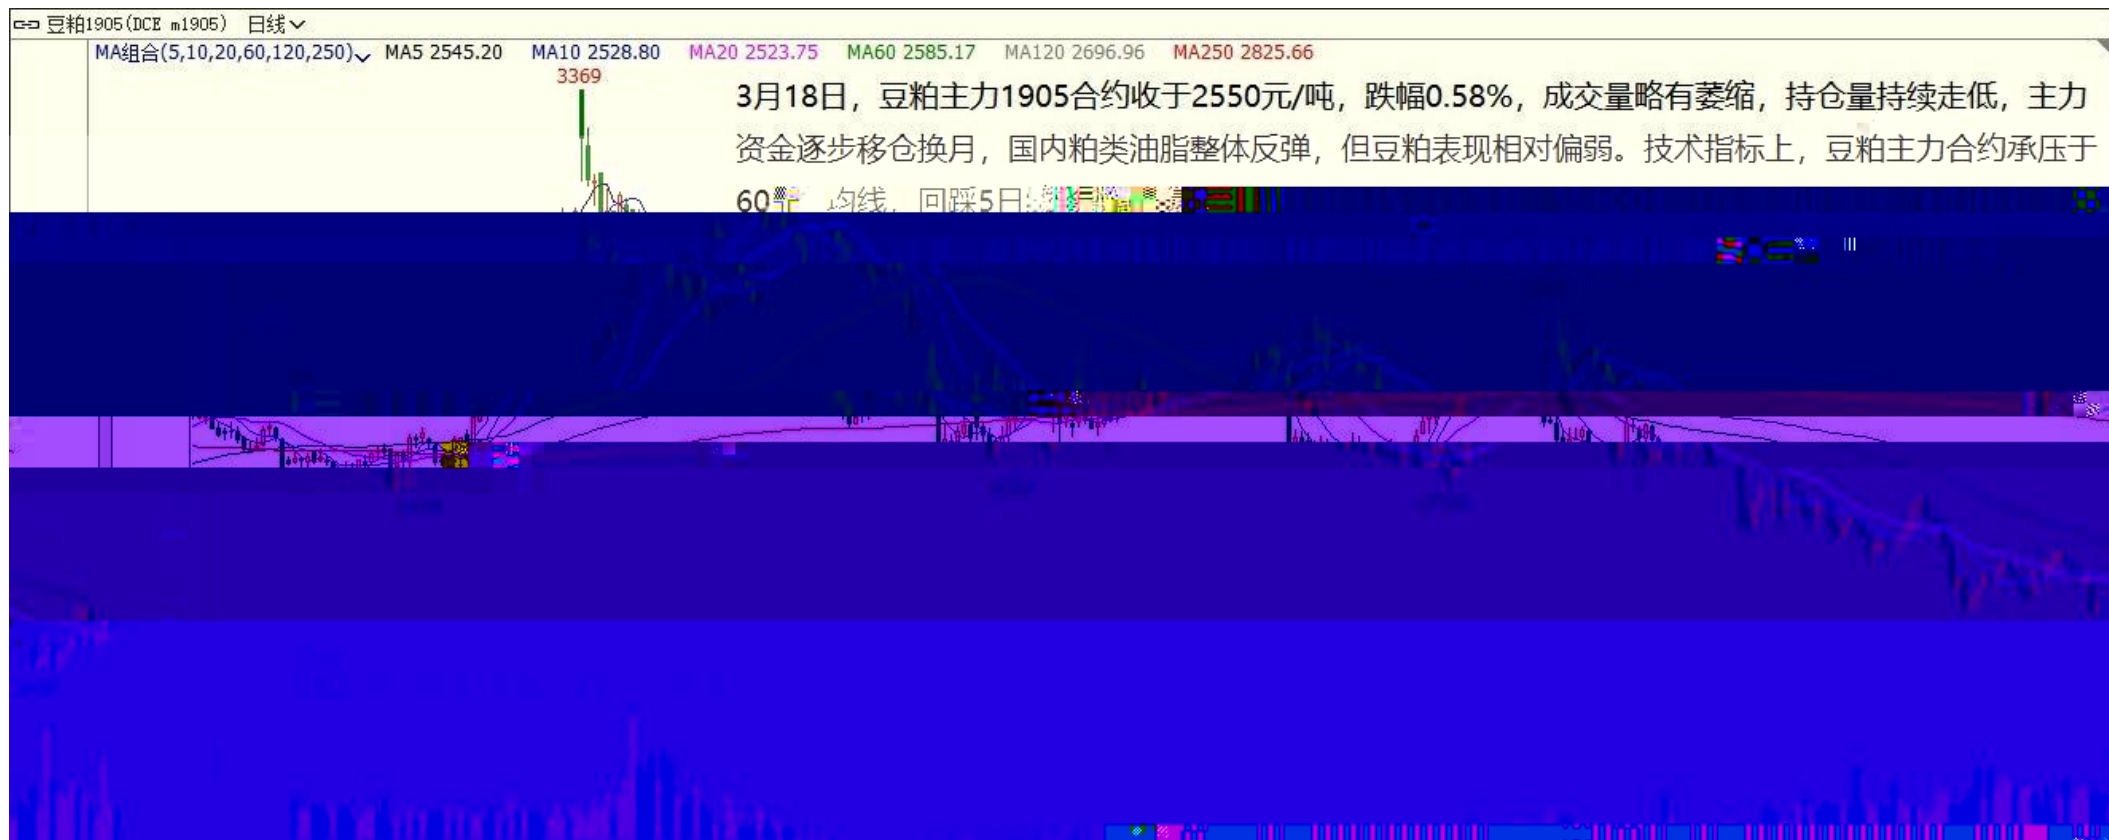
豆粕1905(DCE m1905) 日线

MA组合(5,10,20,60,120,250) MA5 2545.20 MA10 2528.80 MA20 2523.75 MA60 2585.17 MA120 2696.96 MA250 2825.66

3369

3月18日，豆粕主力1905合约收于2550元/吨，跌幅0.58%，成交量略有萎缩，持仓量持续走低，主力资金逐步移仓换月，国内粕类油脂整体反弹，但豆粕表现相对偏弱。技术指标上，豆粕主力合约承压于60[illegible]均线，回踩5日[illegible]